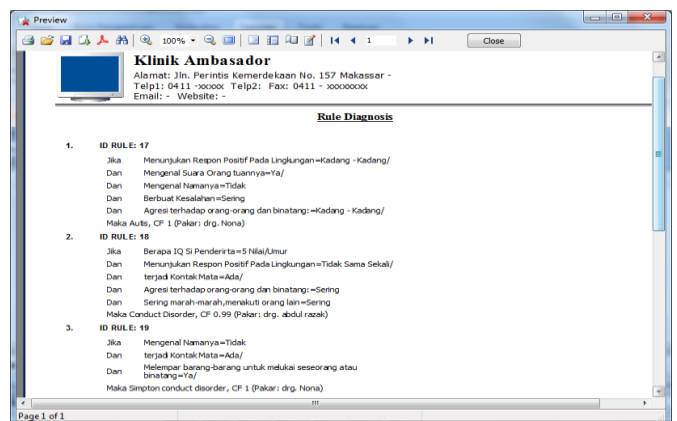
Preview

100%

1

Close

Klinik Ambasador
Alamat: Jln. Perintis Kemerdekaan No. 157 Makassar -
Telp1: 0411 -xxxxx Telp2: Fax: 0411 - xxxxxxxx
Email: - Website: -

Rule Diagnosis

1. ID RULE: 17
Jika Menunjukan Respon Positif Pada Lingkungan=Kadang -Kadang/
Dan Mengenal Suara Orang tuannya=Ya/
Dan Mengenal Namanya=Tidak
Dan Berbuat Kesalahan=Sering
Dan Agresi terhadap orang-orang dan binatang:=Kadang - Kadang/
Maka Autis, CF 1 (Pakar: drg. Nona)

2. ID RULE: 18
Jika Berapa IQ Si Penderirta=5 Nilai/Umur
Dan Menunjukan Respon Positif Pada Lingkungan=Tidak Sama Sekali/
Dan terjadi Kontak Mata=Ada/
Dan Agresi terhadap orang-orang dan binatang:=Sering
Dan Sering marah-marah,menakuti orang lain=Sering
Maka Conduct Disorder, CF 0.99 (Pakar: drg. abdul razak)

3. ID RULE: 19
Jika Mengenal Namanya=Tidak
Dan terjadi Kontak Mata=Ada/
Dan Melempar barang-barang untuk melukai seseorang atau binatang=Ya/
Maka Simpton conduct disorder, CF 1 (Pakar: drg. Nona)

Page 1 of 1